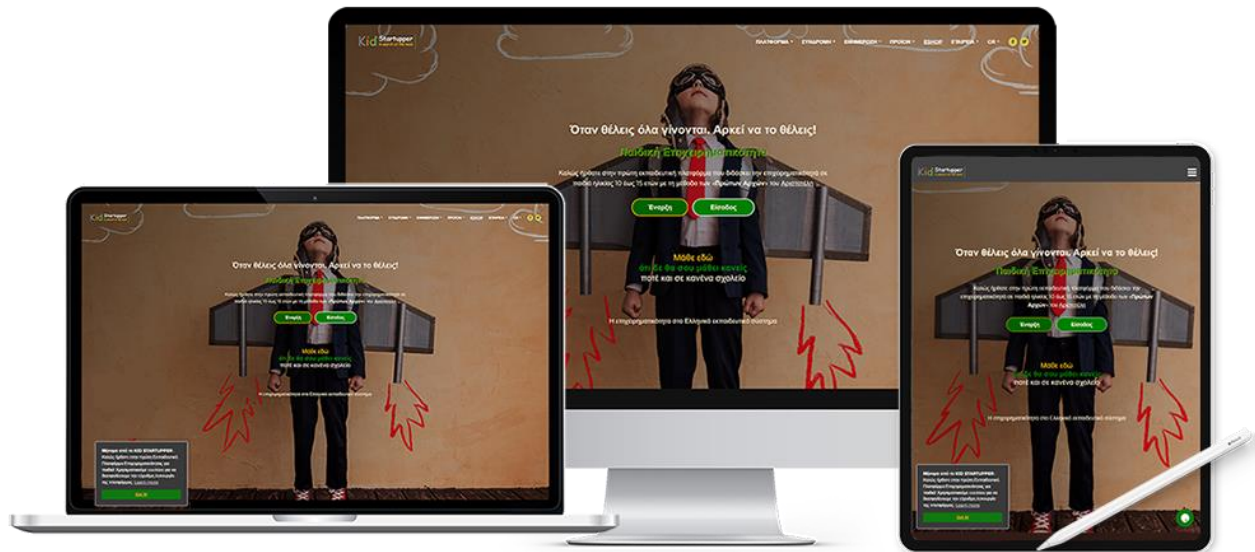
Kid Startupper

ΠΛΑΤΦΟΡΜΑ ΣΥΝΔΡΟΜΗ ΕΚΠΑΙΔΕΥΣΗ ΠΡΟΪΟΝ ΕΙΣΟΔΟΣ ΕΤΑΙΡΕΙΑ

Όταν θέλεις όλα γίνονται. Αρκεί να το θέλεις!

Παιδική Επιχειρηματικότητα

Καλώς ήρθατε στην πρώτη εκπαιδευτική πλατφόρμα που διδάσκει την επιχειρηματικότητα σε παιδιά ηλικίας 10 έως 15 ετών με τη μέθοδο των «Πρώτων Αρχών» του Αριστοτέλη

Έναρξη

Είσοδος

Μάθε εδώ
ότι δε θα σου μάθει κανείς
ποτέ και σε κανένα σχολείο

Η επιχειρηματικότητα στο Ελληνικό εκπαιδευτικό σύστημα

Kid Startupper

Όταν θέλεις όλα γίνονται. Αρκεί να το θέλεις!

Παιδική Επιχειρηματικότητα

Έναρξη

Είσοδος

Μάθε εδώ
ότι δε θα σου μάθει κανείς
ποτέ και σε κανένα σχολείο

Η επιχειρηματικότητα στο Ελληνικό εκπαιδευτικό σύστημα

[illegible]

Got it!

Kid Startupper

Όταν θέλεις όλα γίνονται. Αρκεί να το θέλεις!

Παιδική Επιχειρηματικότητα

Έναρξη

Είσοδος

Μάθε εδώ
ότι δε θα σου μάθει κανείς
ποτέ και σε κανένα σχολείο

Η επιχειρηματικότητα στο Ελληνικό εκπαιδευτικό σύστημα

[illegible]

Got it!